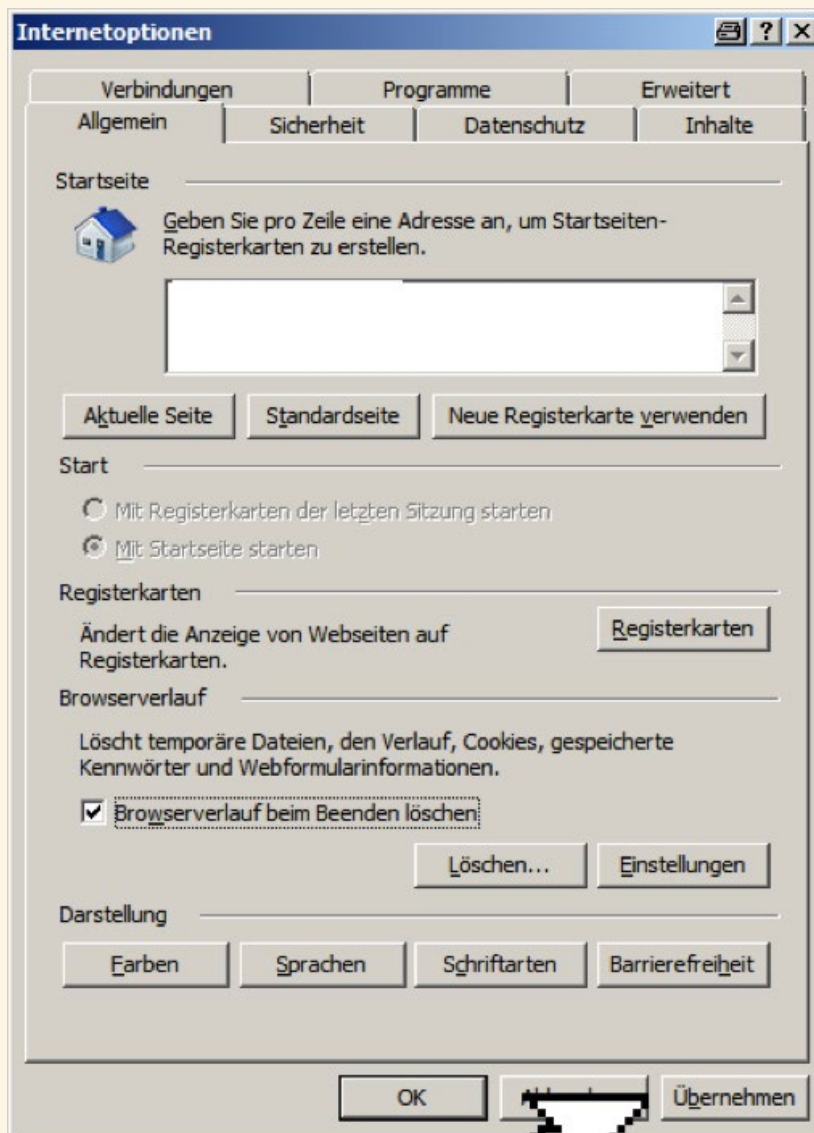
Internetoptionen

? X

Verbindungen | Programme | Erweitert
Allgemein | Sicherheit | Datenschutz | Inhalte

Startseite

Geben Sie pro Zeile eine Adresse an, um Startseiten-Registerkarten zu erstellen.

Aktuelle Seite | Standardseite | Neue Registerkarte verwenden

Start

Mit Registerkarten der letzten Sitzung starten
Mit Startseite starten

Registerkarten

Ändert die Anzeige von Webseiten auf Registerkarten.

Registerkarten

Browserverlauf

Löscht temporäre Dateien, den Verlauf, Cookies, gespeicherte Kennwörter und Webformularinformationen.

Browserverlauf beim Beenden löschen

Löschen... | Einstellungen

Darstellung

Farben | Sprachen | Schriftarten | Barrierefreiheit

OK | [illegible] | Übernehmen